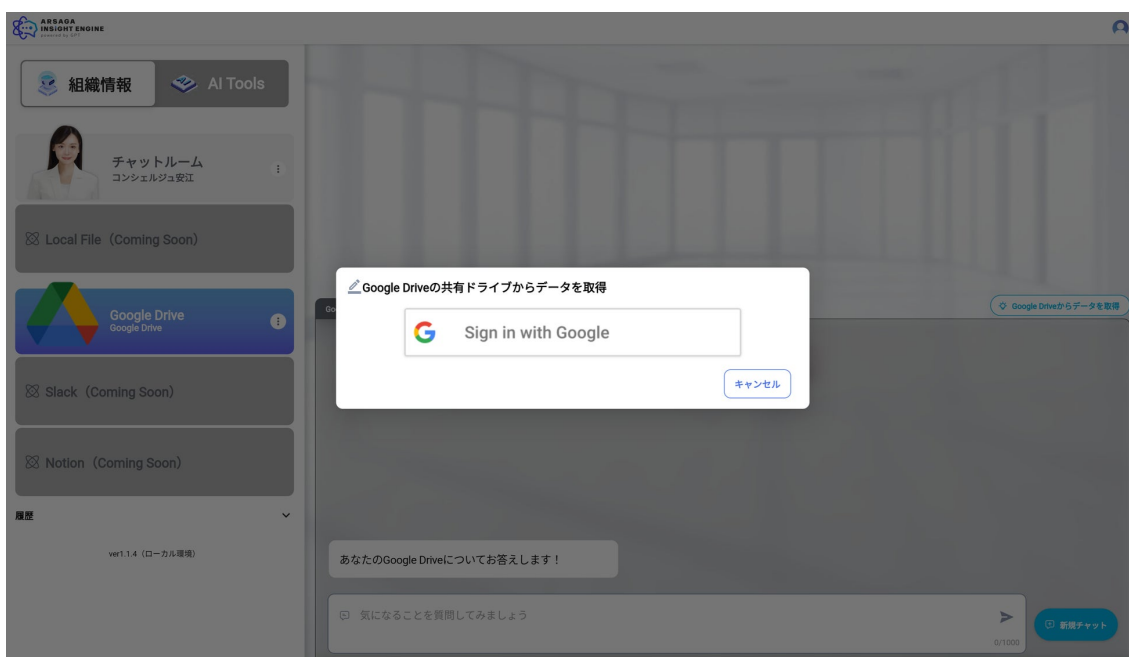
ARSAGA INSIGHT ENGINE
powered by GPT

組織情報

AI Tools

チャットルーム
コンシェルジュ安江

Local File（Coming Soon）

Google Drive
Google Drive

Slack（Coming Soon）

Notion（Coming Soon）

履歴

ver1.1.4（ローカル環境）

Google Driveの共有ドライブからデータを取得

Sign in with Google

キャンセル

Google Driveからデータを取得

あなたのGoogle Driveについてお答えします！

気になることを質問してみましょう

0/1000

新規チャット